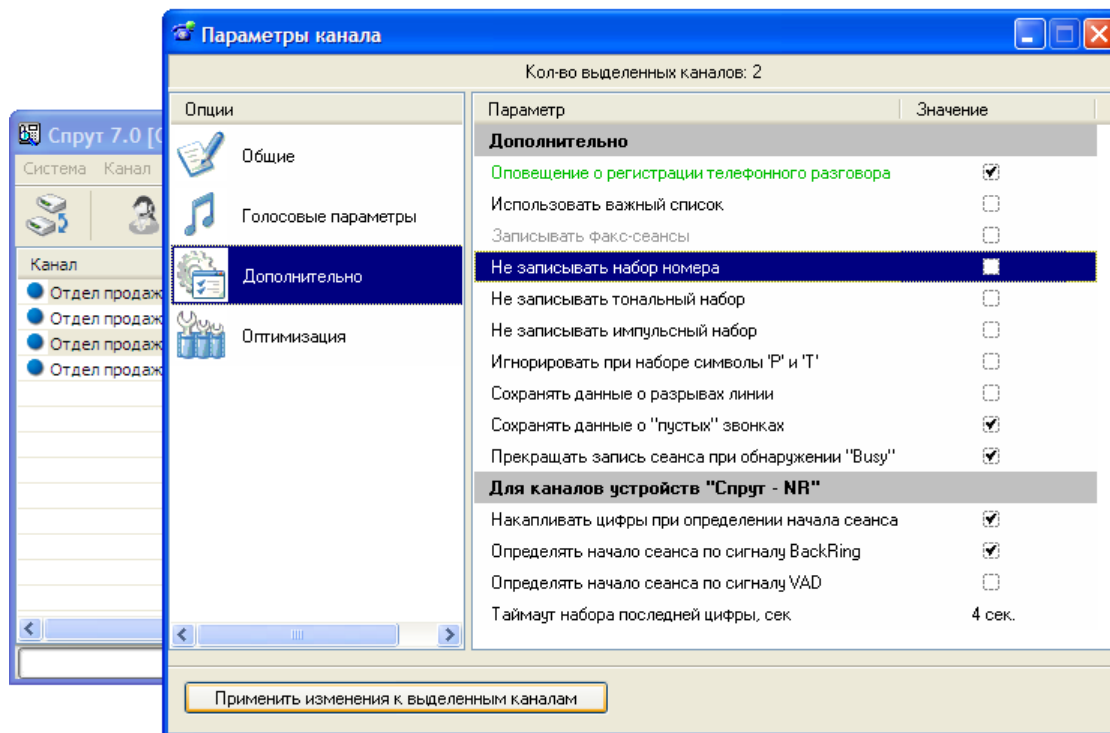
Спрут 7.0 [С

Система Канал

Канал

Отдел продаж

Отдел продаж

Отдел продаж

Отдел продаж

Параметры канала

Кол-во выделенных каналов: 2

Опции

Общие

Голосовые параметры

Дополнительно

Оптимизация

| Параметр | Значение |
|---|---|
| **Дополнительно** | |
| Оповещение о регистрации телефонного разговора | ☑ |
| Использовать важный список | ☐ |
| Записывать факс-сеансы | ☐ |
| Не записывать набор номера | ☐ |
| Не записывать тональный набор | ☐ |
| Не записывать импульсный набор | ☐ |
| Игнорировать при наборе символы 'P' и 'T' | ☐ |
| Сохранять данные о разрывах линии | ☐ |
| Сохранять данные о "пустых" звонках | ☑ |
| Прекращать запись сеанса при обнаружении "Busy" | ☑ |
| **Для каналов устройств "Спрут - NR"** | |
| Накапливать цифры при определении начала сеанса | ☑ |
| Определять начало сеанса по сигналу BackRing | ☑ |
| Определять начало сеанса по сигналу VAD | ☐ |
| Таймаут набора последней цифры, сек | 4 сек. |

Применить изменения к выделенным каналам